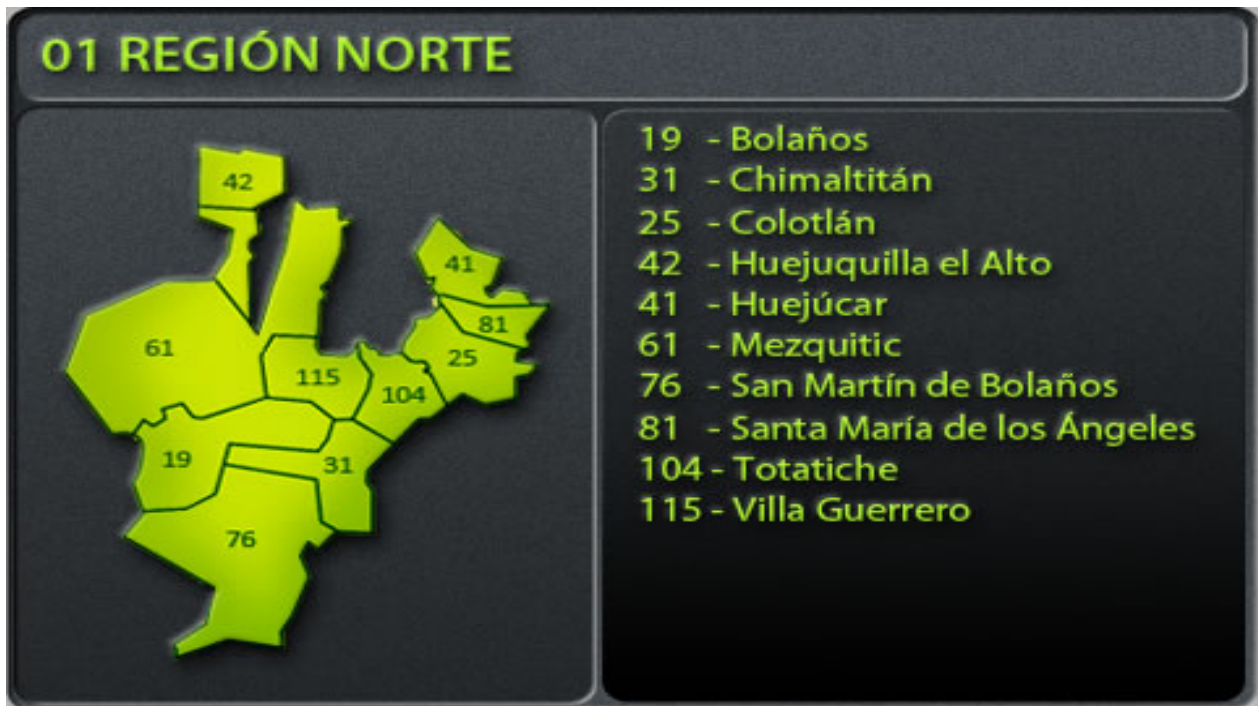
01 REGIÓN NORTE

42
41
81
61
115
25
104
19
31
76

19 - Bolaños
31 - Chimaltitán
25 - Colotlán
42 - Huejuquilla el Alto
41 - Huejúcar
61 - Mezquitic
76 - San Martín de Bolaños
81 - Santa María de los Ángeles
104 - Totatiche
115 - Villa Guerrero